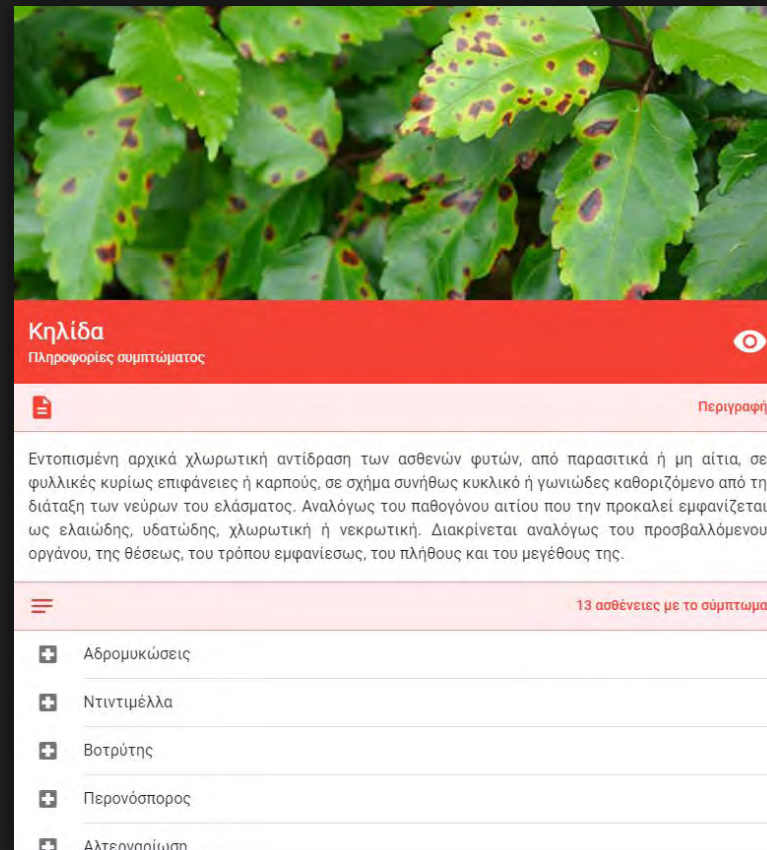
Κηλίδα
Πληροφορίες συμπτώματος

Περιγραφή

Εντοπισμένη αρχικά χλωρωτική αντίδραση των ασθενών φυτών, από παρασιτικά ή μη αίτια, σε φυλλικές κυρίως επιφάνειες ή καρπούς, σε σχήμα συνήθως κυκλικό ή γωνιώδες καθοριζόμενο από τη διάταξη των νεύρων του ελάσματος. Αναλόγως του παθογόνου αιτίου που την προκαλεί εμφανίζεται ως ελαιώδης, υδατώδης, χλωρωτική ή νεκρωτική. Διακρίνεται αναλόγως του προσβαλλόμενου οργάνου, της θέσεως, του τρόπου εμφανίσεως, του πλήθους και του μεγέθους της.

13 ασθένειες με το σύμπτωμα

Αδρομυκώσεις

Ντιντιμέλλα

Βοτρύτης

Περονόσπορος

Αλτερναρίωση